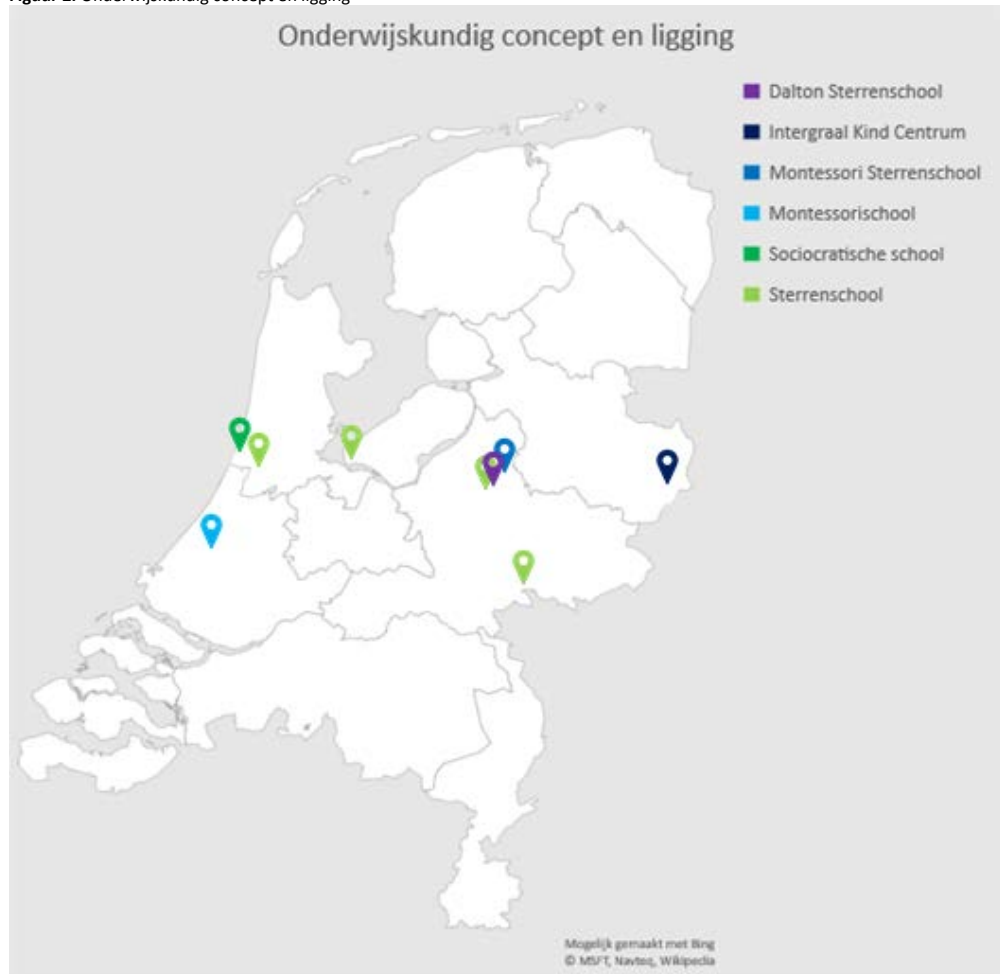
Figuur 1. Onderwijskundig concept en ligging

Onderwijskundig concept en ligging

Dalton Sterrenschool
Intergraal Kind Centrum
Montessori Sterrenschool
Montessorischool
Sociocratische school
Sterrenschool

Mogelijk gemaakt met Bing
© MSFT, Navteq, Wikipedia